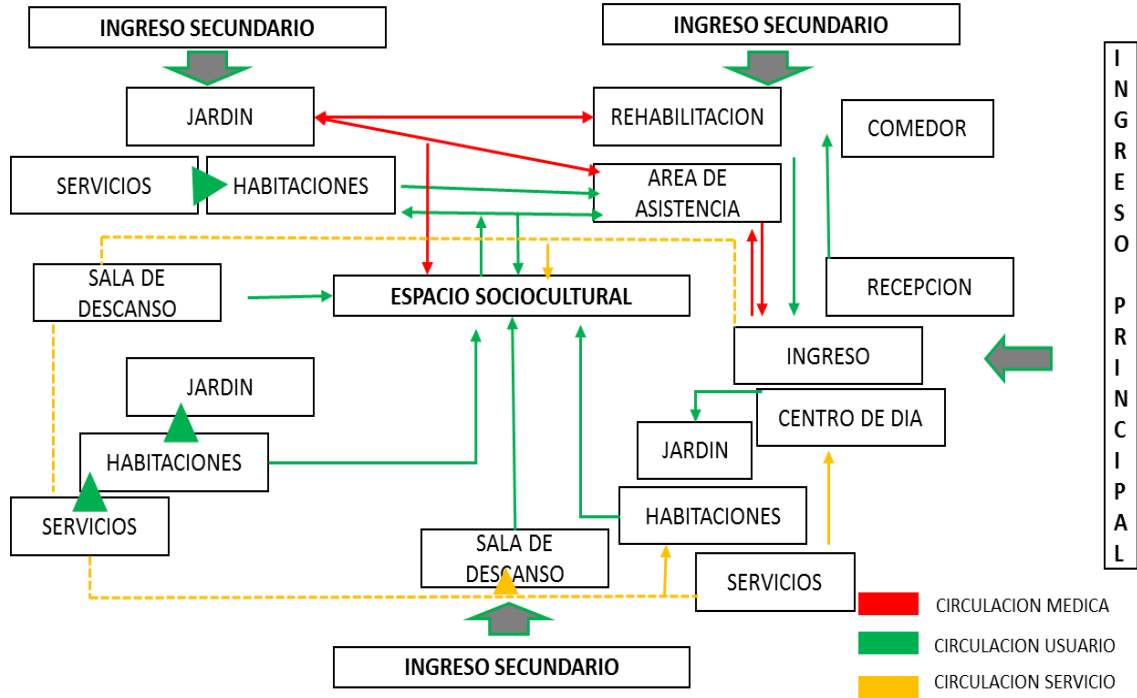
INGRESO SECUNDARIO

INGRESO SECUNDARIO

JARDIN

REHABILITACION

COMEDOR

SERVICIOS

HABITACIONES

AREA DE ASISTENCIA

SALA DE DESCANSO

ESPACIO SOCIOCULTURAL

RECEPCION

INGRESO

JARDIN

CENTRO DE DIA

HABITACIONES

JARDIN

SERVICIOS

HABITACIONES

SALA DE DESCANSO

SERVICIOS

INGRESO SECUNDARIO

INGRESO PRINCIPAL

CIRCULACION MEDICA

CIRCULACION USUARIO

CIRCULACION SERVICIO